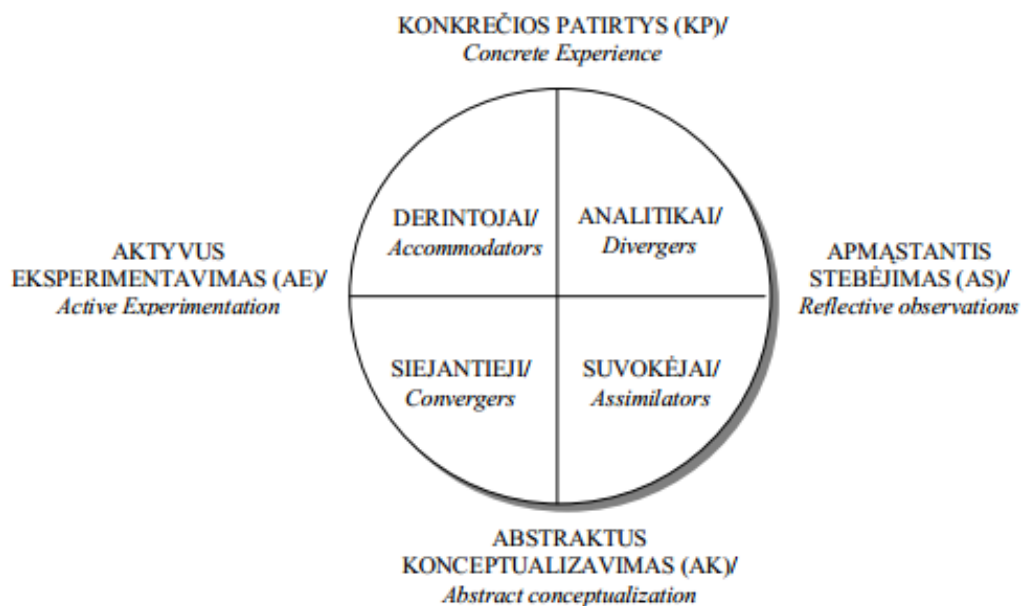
KONKREČIOS PATIRTYS (KP)/
*Concrete Experience*

AKTYVUS EKSPERIMENTAVIMAS (AE)/
*Active Experimentation*

DERINTOJAI/
*Accommodators*

ANALITIKAI/
*Divergers*

APMĄSTANTIS STEBĖJIMAS (AS)/
*Reflective observations*

SIEJANTIEJI/
*Convergers*

SUVOKĖJAI/
*Assimilators*

ABSTRAKTUS KONCEPTUALIZAVIMAS (AK)/
*Abstract conceptualization*